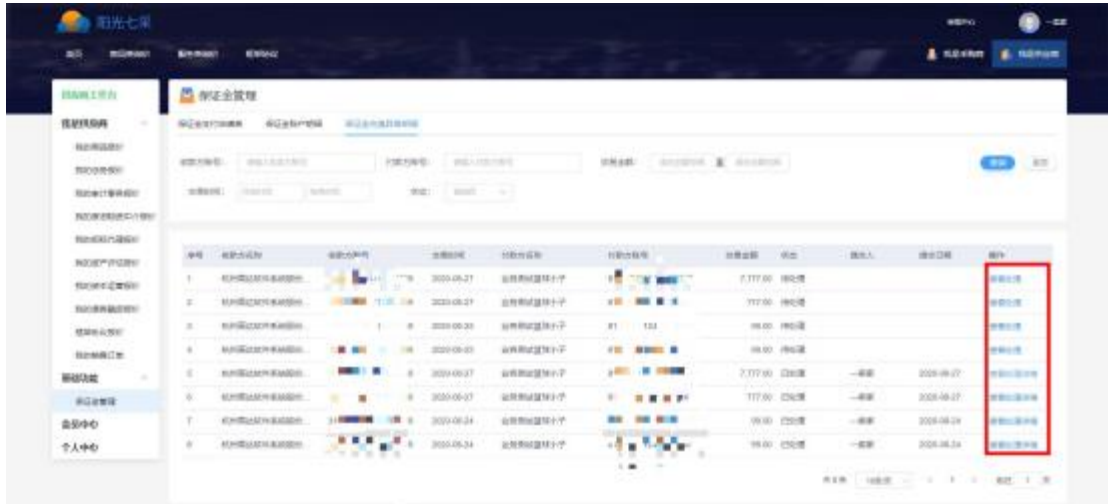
阳光七采

首页

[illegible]

保证金管理

会员中心

个人中心

保证金管理

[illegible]

| 序号 | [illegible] | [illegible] | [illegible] | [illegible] | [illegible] | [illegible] | 状态 | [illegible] | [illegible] | 操作 |
|---|---|---|---|---|---|---|---|---|---|---|
| 1 | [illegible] | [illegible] | 2020-06-27 | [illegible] | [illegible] | 7,777.00 | 待处理 | | | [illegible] |
| 2 | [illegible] | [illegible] | 2020-06-27 | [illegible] | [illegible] | 777.00 | 待处理 | | | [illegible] |
| 3 | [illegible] | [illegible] | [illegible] | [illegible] | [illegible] | 99.00 | 待处理 | | | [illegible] |
| 4 | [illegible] | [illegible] | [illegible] | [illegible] | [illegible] | 99.00 | 待处理 | | | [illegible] |
| 5 | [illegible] | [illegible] | 2020-06-27 | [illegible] | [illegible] | 7,777.00 | 已处理 | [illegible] | 2020-06-27 | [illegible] |
| 6 | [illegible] | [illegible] | 2020-06-27 | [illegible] | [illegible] | 777.00 | 已处理 | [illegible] | 2020-06-27 | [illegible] |
| 7 | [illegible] | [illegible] | 2020-06-24 | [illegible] | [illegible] | 99.00 | 已处理 | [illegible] | 2020-06-24 | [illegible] |
| 8 | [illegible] | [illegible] | 2020-06-24 | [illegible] | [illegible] | 99.00 | 已处理 | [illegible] | 2020-06-24 | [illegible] |

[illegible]